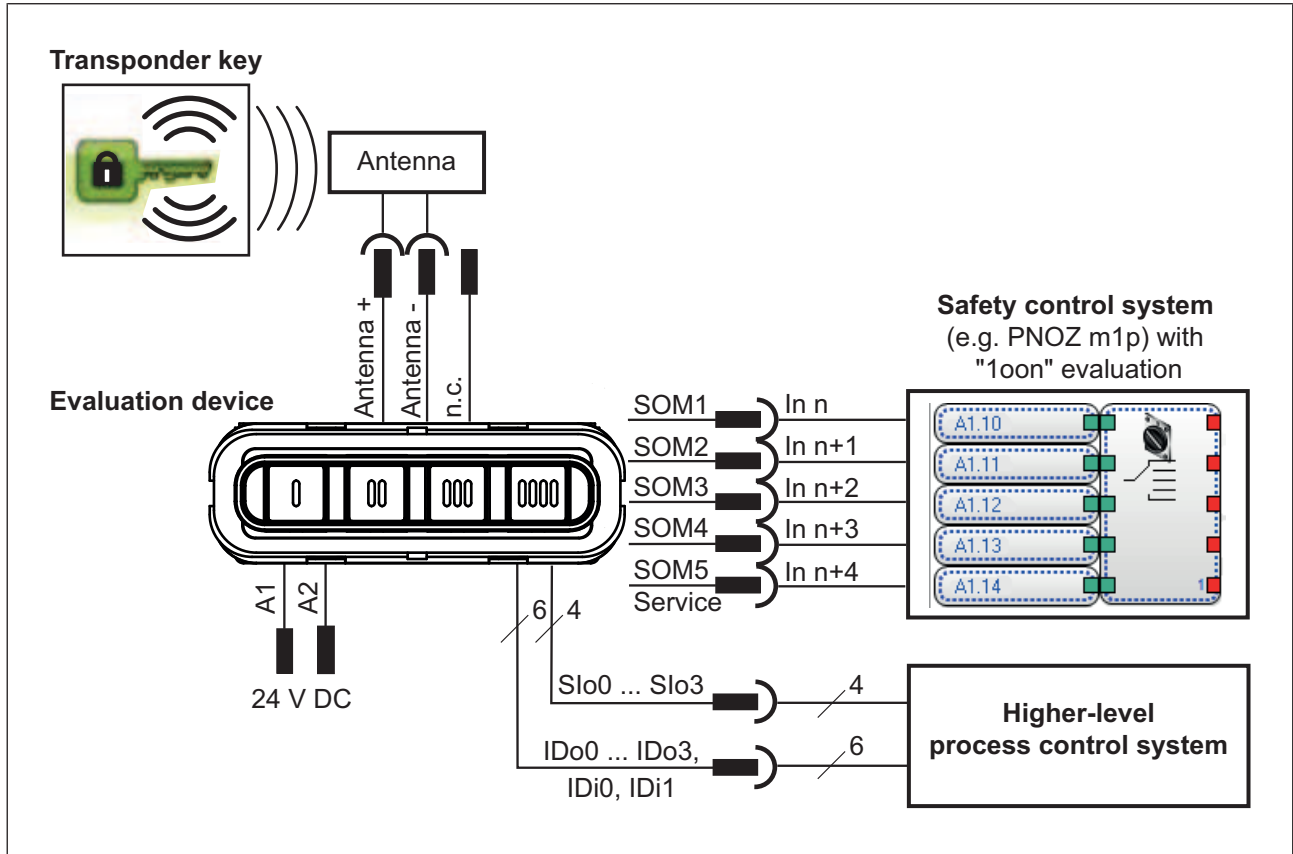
Transponder key

Antenna

Antenna +
Antenna -
n.c.

Safety control system
(e.g. PNOZ m1p) with
"1oon" evaluation

Evaluation device

0
00
000
0000

SOM1
In n
SOM2
In n+1
SOM3
In n+2
SOM4
In n+3
SOM5
In n+4
Service

A1.10
A1.11
A1.12
A1.13
A1.14
1

A1
A2
24 V DC

6
4

SIo0 ... SIo3
4

Higher-level
process control system

IDo0 ... IDo3,
IDi0, IDi1
6